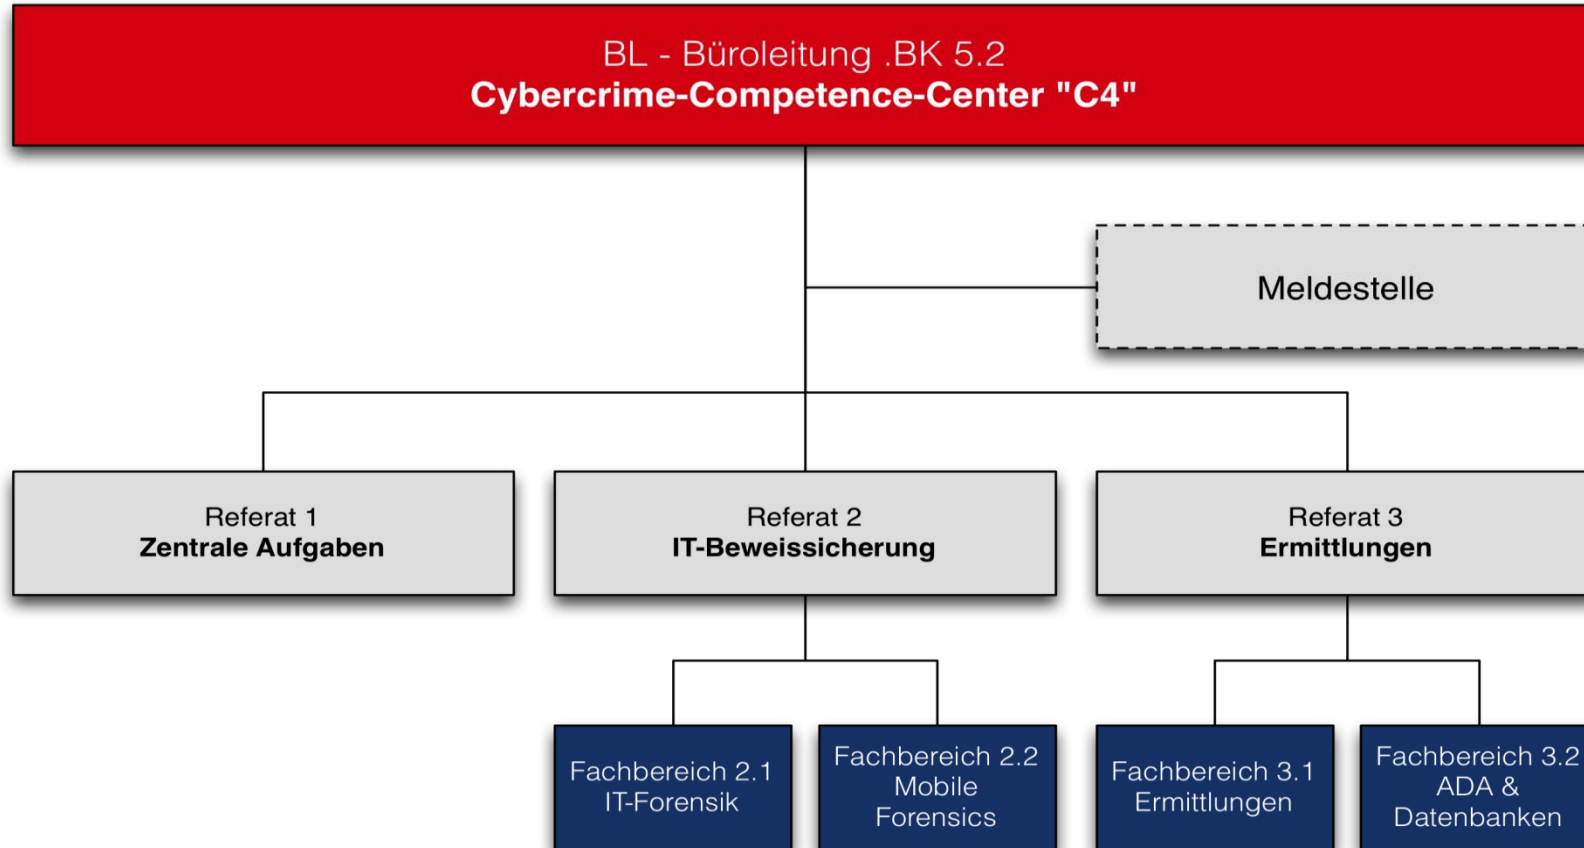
BL - Büroleitung .BK 5.2
**Cybercrime-Competence-Center "C4"**

Meldestelle

Referat 1
**Zentrale Aufgaben**

Referat 2
**IT-Beweissicherung**

Referat 3
**Ermittlungen**

Fachbereich 2.1
IT-Forensik

Fachbereich 2.2
Mobile Forensics

Fachbereich 3.1
Ermittlungen

Fachbereich 3.2
ADA & Datenbanken